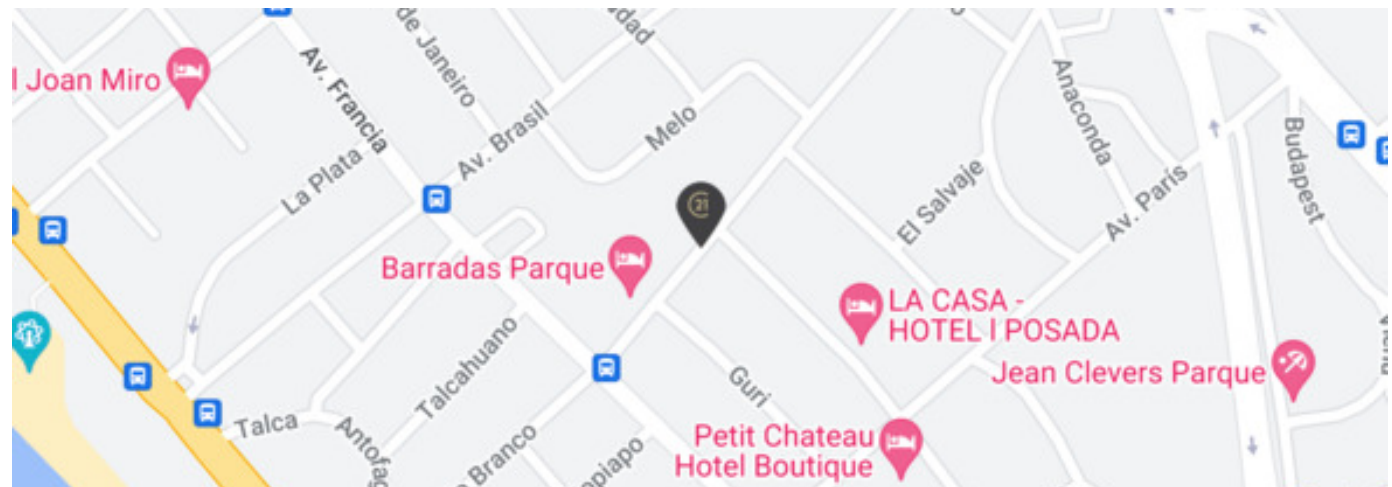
l Joan Miro
Av. Francia
de Janeiro
dad
Av. Brasil
Melo
La Plata
Anaconda
Budapest
El Salvaje
Av. Paris
Barradas Parque
LA CASA - HOTEL I POSADA
Jean Clevers Parque
Talcahuano
Guri
Talca
Antofag
Branco
piapo
Petit Chateau Hotel Boutique